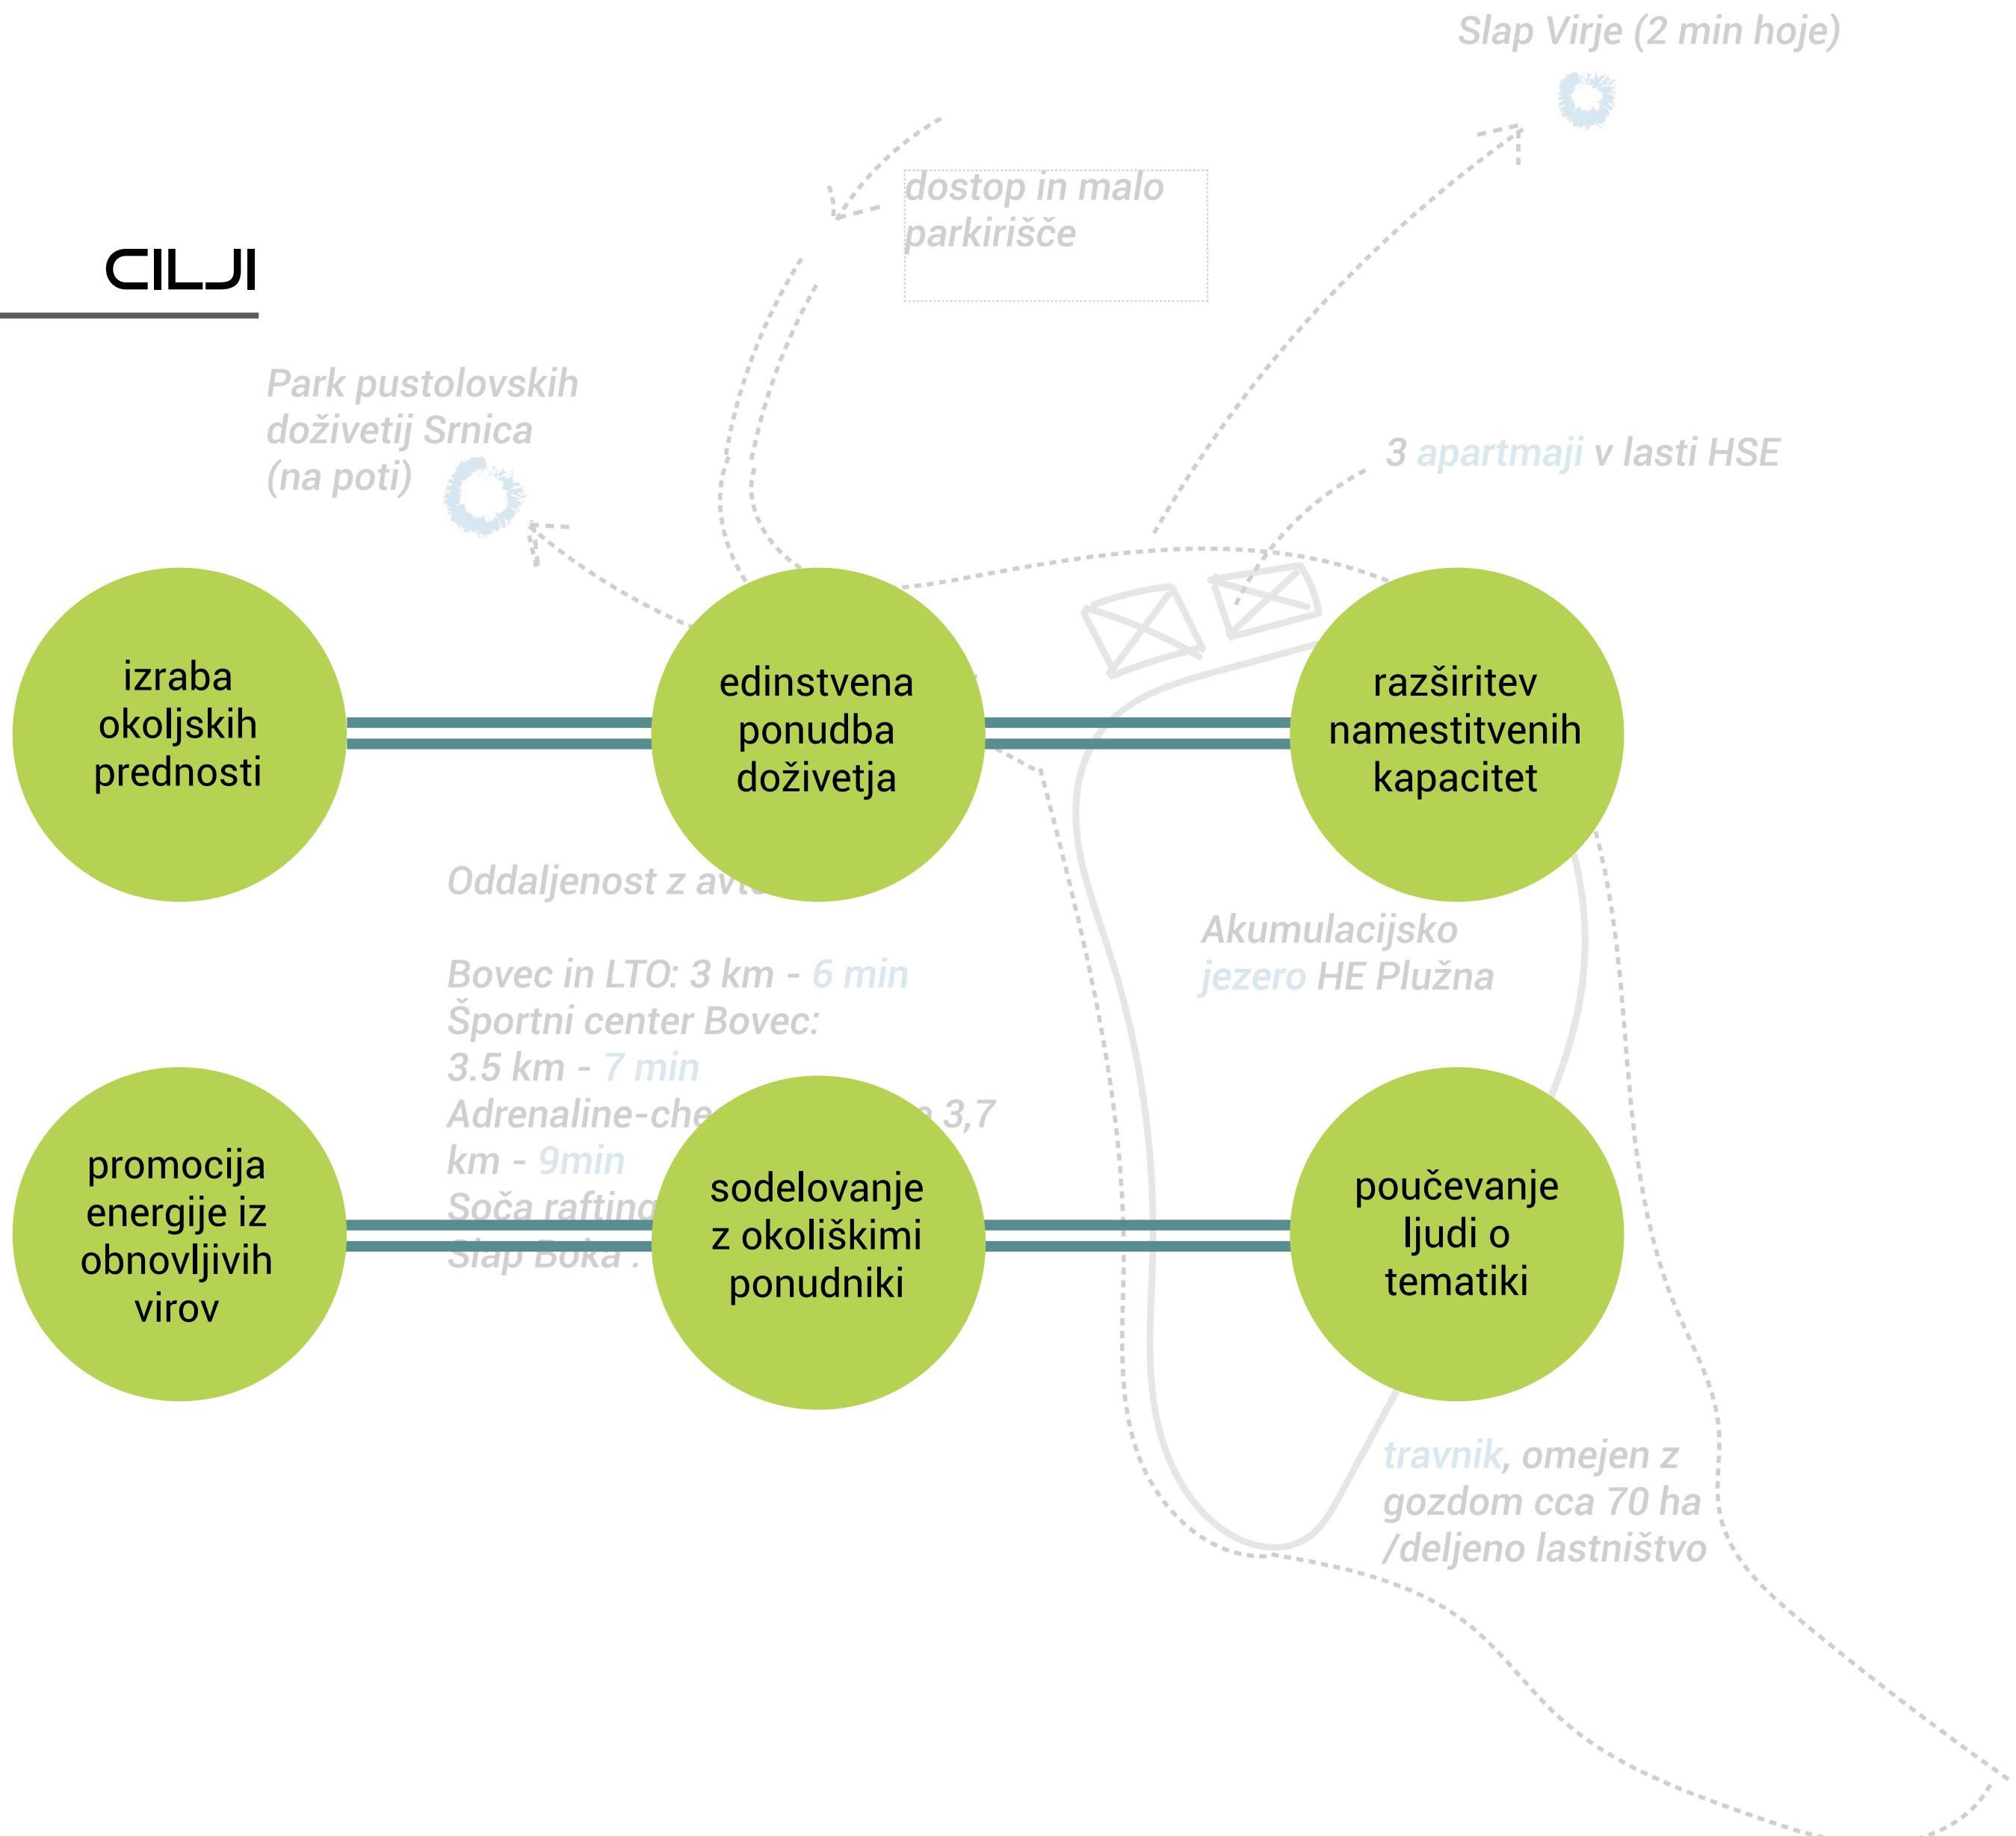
Slap Virje (2 min hoje)

dostop in malo parkirišče

CILJI

Park pustolovskih doživetij Srnica (na poti)

3 apartmaji v lasti HSE

izraba okoljskih prednosti

edinstvena ponudba doživetja

razširitev namestitvenih kapacitet

Oddaljenost z av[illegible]

Bovec in LTO: 3 km - 6 min
Športni center Bovec: 3.5 km - 7 min
Adrenaline-che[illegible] 3,7 km - 9min
Soča rafting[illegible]
Slap Boka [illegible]

Akumulacijsko jezero HE Plužna

promocija energije iz obnovljivih virov

sodelovanje z okoliškimi ponudniki

poučevanje ljudi o tematiki

travnik, omejen z gozdom cca 70 ha /deljeno lastništvo